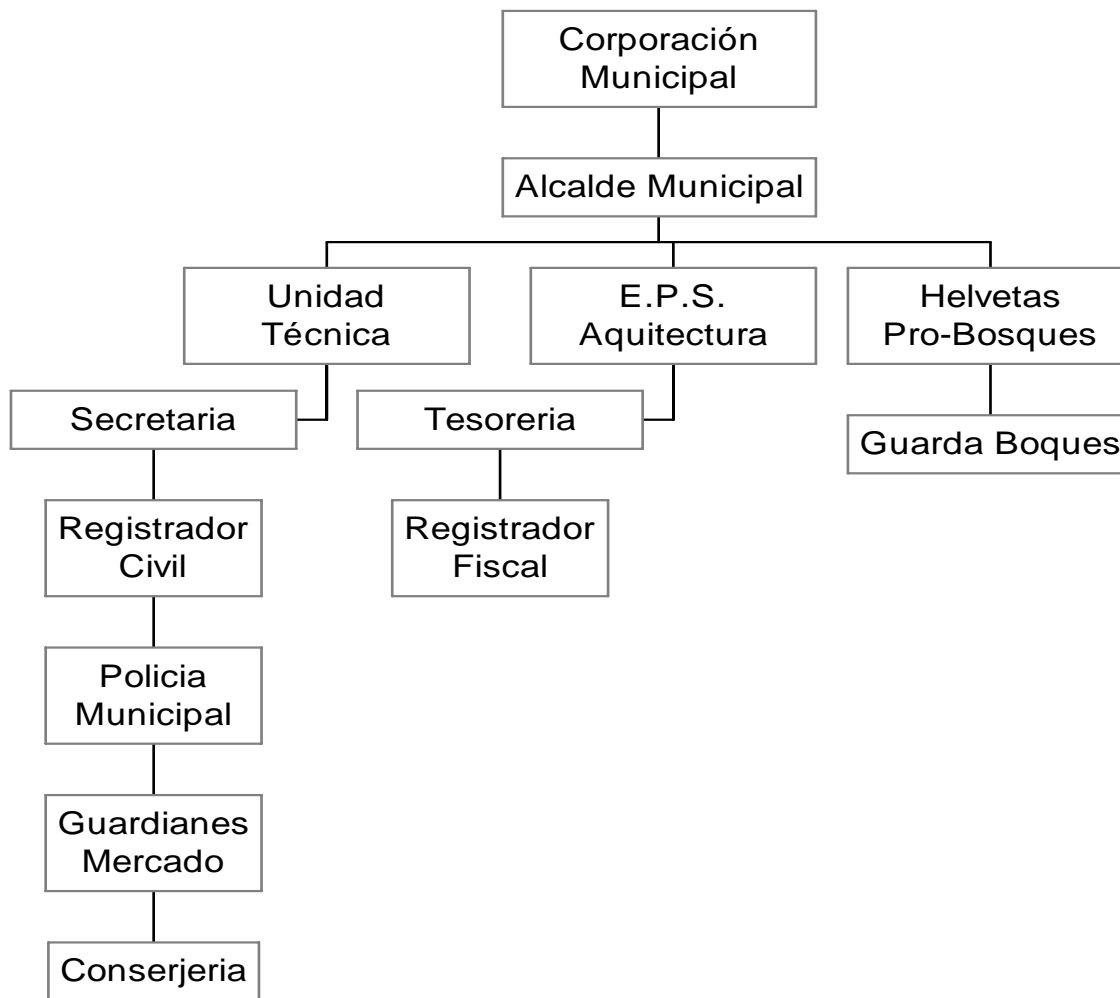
Corporación Municipal

Alcalde Municipal

Unidad Técnica

E.P.S. Aquitectura

Helvetas Pro-Bosques

Secretaria

Tesoreria

Guarda Boques

Registrador Civil

Registrador Fiscal

Policia Municipal

Guardianes Mercado

Conserjeria